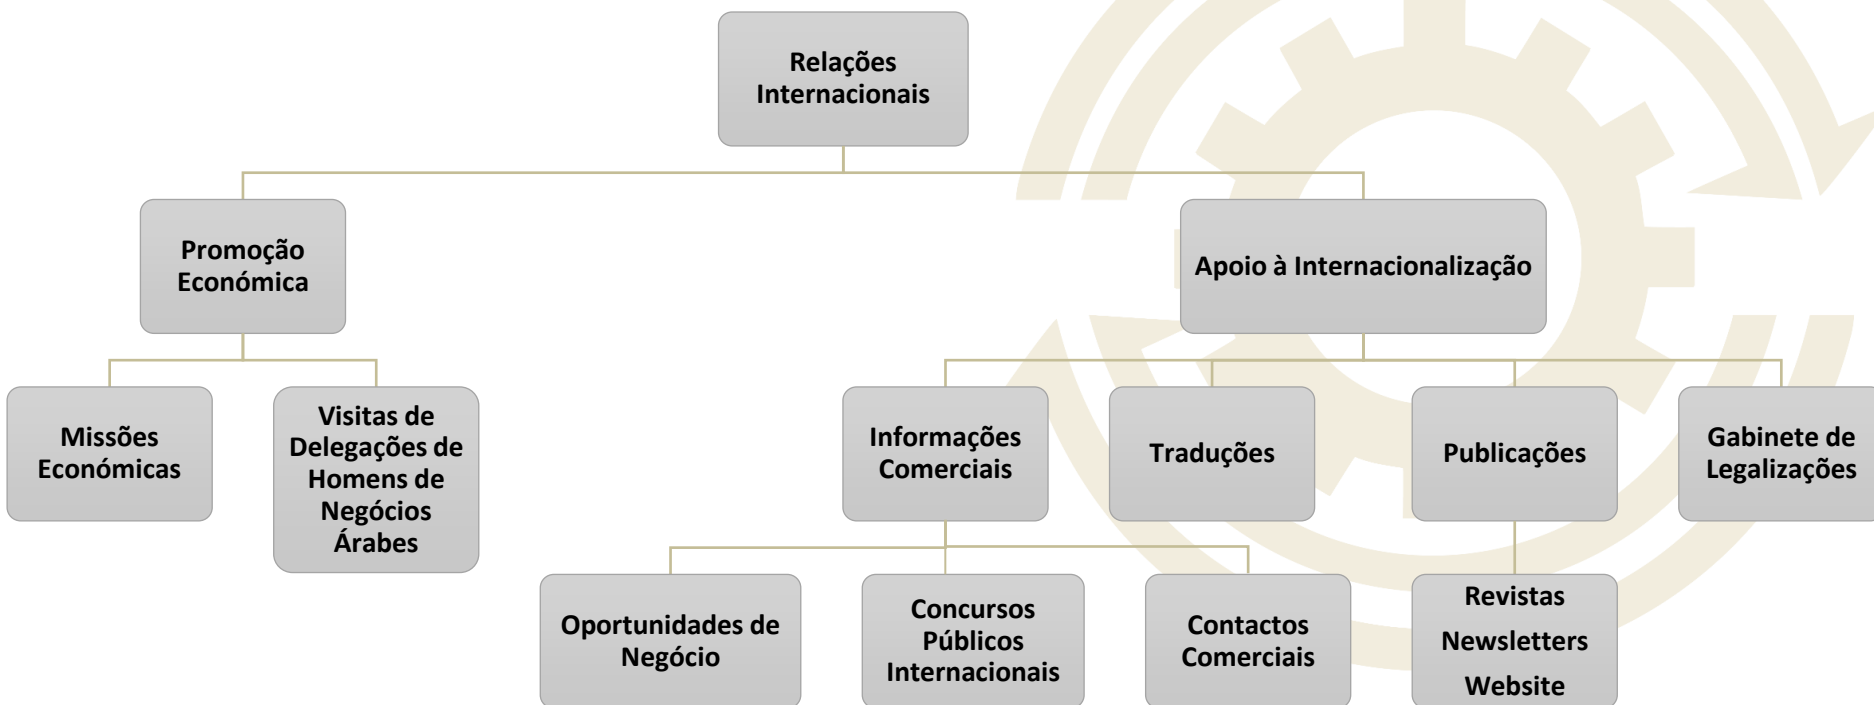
Relações Internacionais

Promoção Económica

Missões Económicas

Visitas de Delegações de Homens de Negócios Árabes

Apoio à Internacionalização

Informações Comerciais

Oportunidades de Negócio

Concursos Públicos Internacionais

Contactos Comerciais

Traduções

Publicações

Revistas
Newsletters
Website

Gabinete de Legalizações